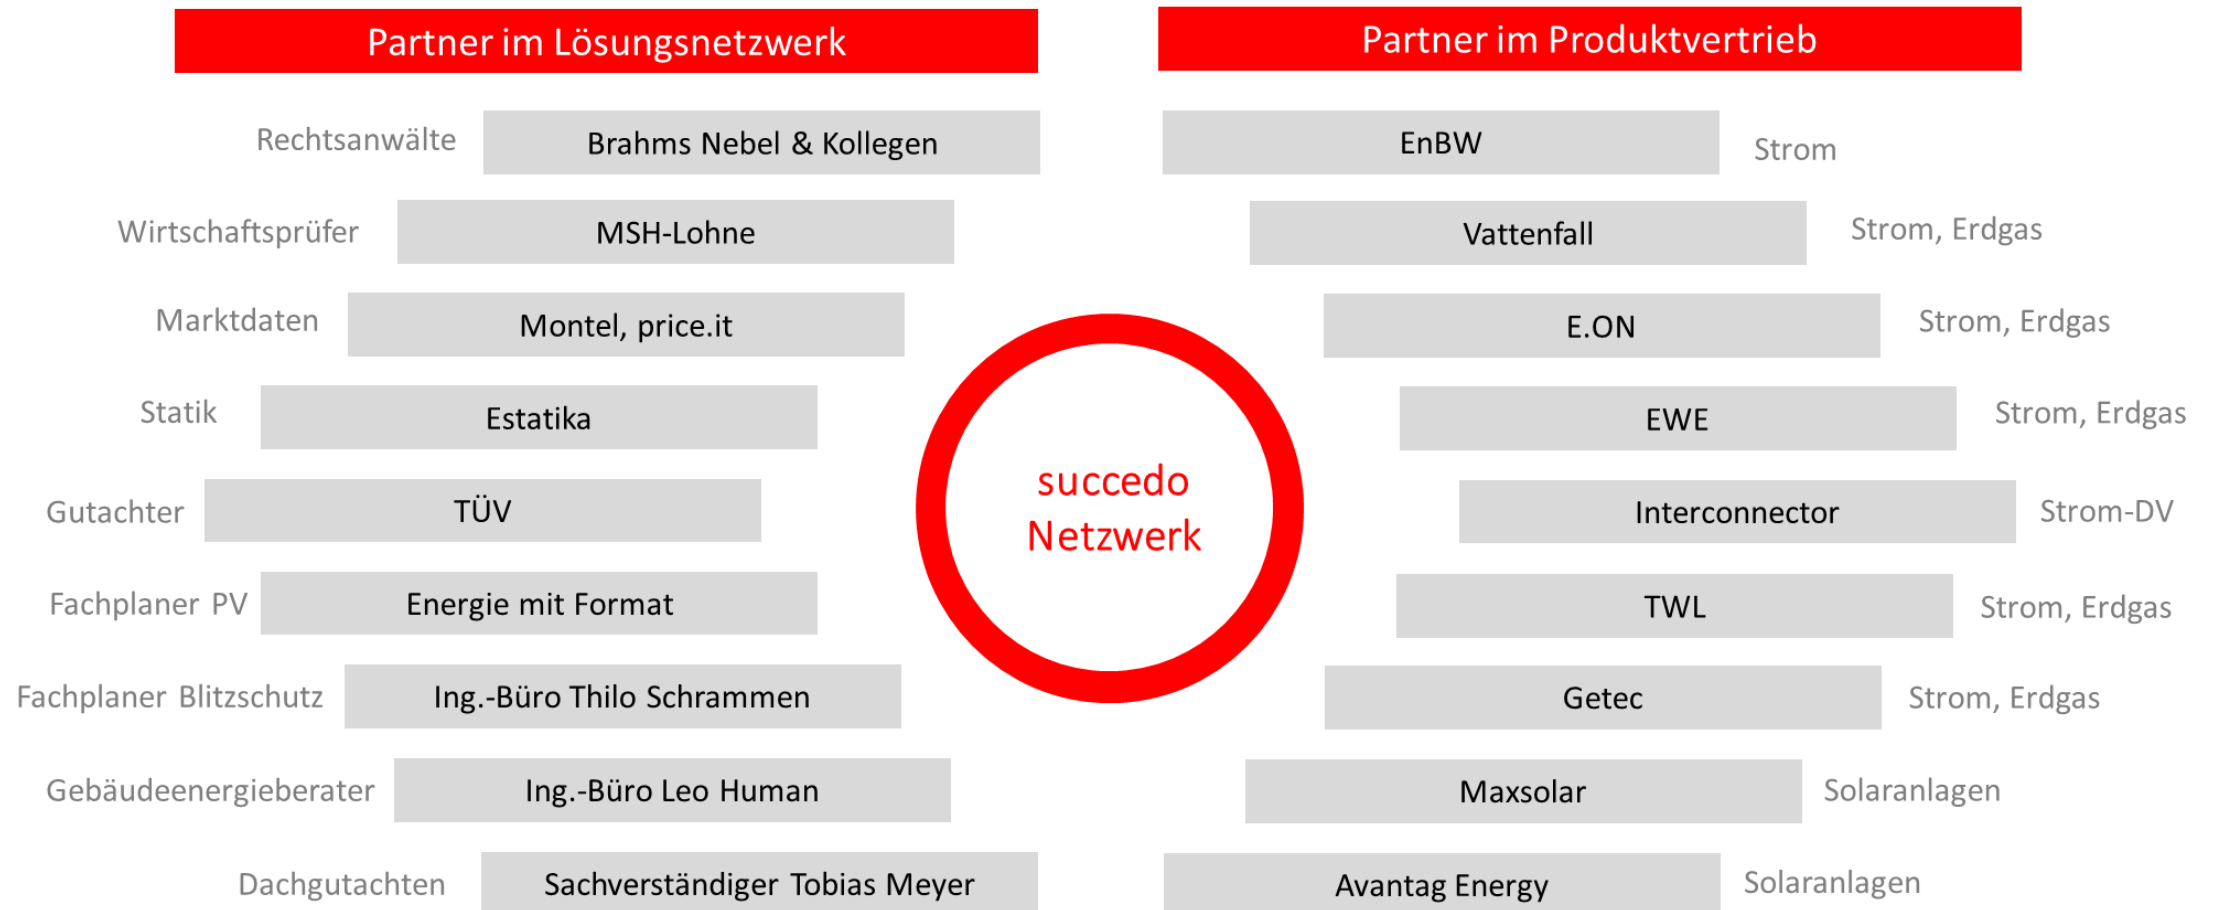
Partner im Lösungsnetzwerk

Rechtsanwälte Brahms Nebel & Kollegen

Wirtschaftsprüfer MSH-Lohne

Marktdaten Montel, price.it

Statik Estatika

Gutachter TÜV

Fachplaner PV Energie mit Format

Fachplaner Blitzschutz Ing.-Büro Thilo Schrammen

Gebäudeenergieberater Ing.-Büro Leo Human

Dachgutachten Sachverständiger Tobias Meyer

succedo Netzwerk

Partner im Produktvertrieb

EnBW Strom

Vattenfall Strom, Erdgas

E.ON Strom, Erdgas

EWE Strom, Erdgas

Interconnector Strom-DV

TWL Strom, Erdgas

Getec Strom, Erdgas

Maxsolar Solaranlagen

Avantag Energy Solaranlagen